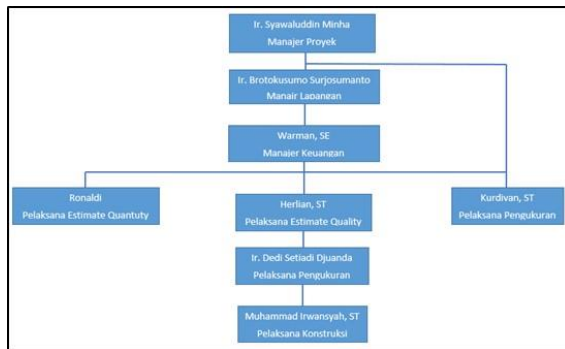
Ir. Syawaluddin Minha
Manajer Proyek

Ir. Brotokusumo Surjosumanto
Manajr Lapangan

Warman, SE
Manajer Keuangan

Ronaldi
Pelaksana Estimate Quantuty

Herlian, ST
Pelaksana Estimate Quality

Kurdivan, ST
Pelaksana Pengukuran

Ir. Dedi Setiadi Djuanda
Pelaksana Pengukuran

Muhammad Irwansyah, ST
Pelaksana Konstruksi